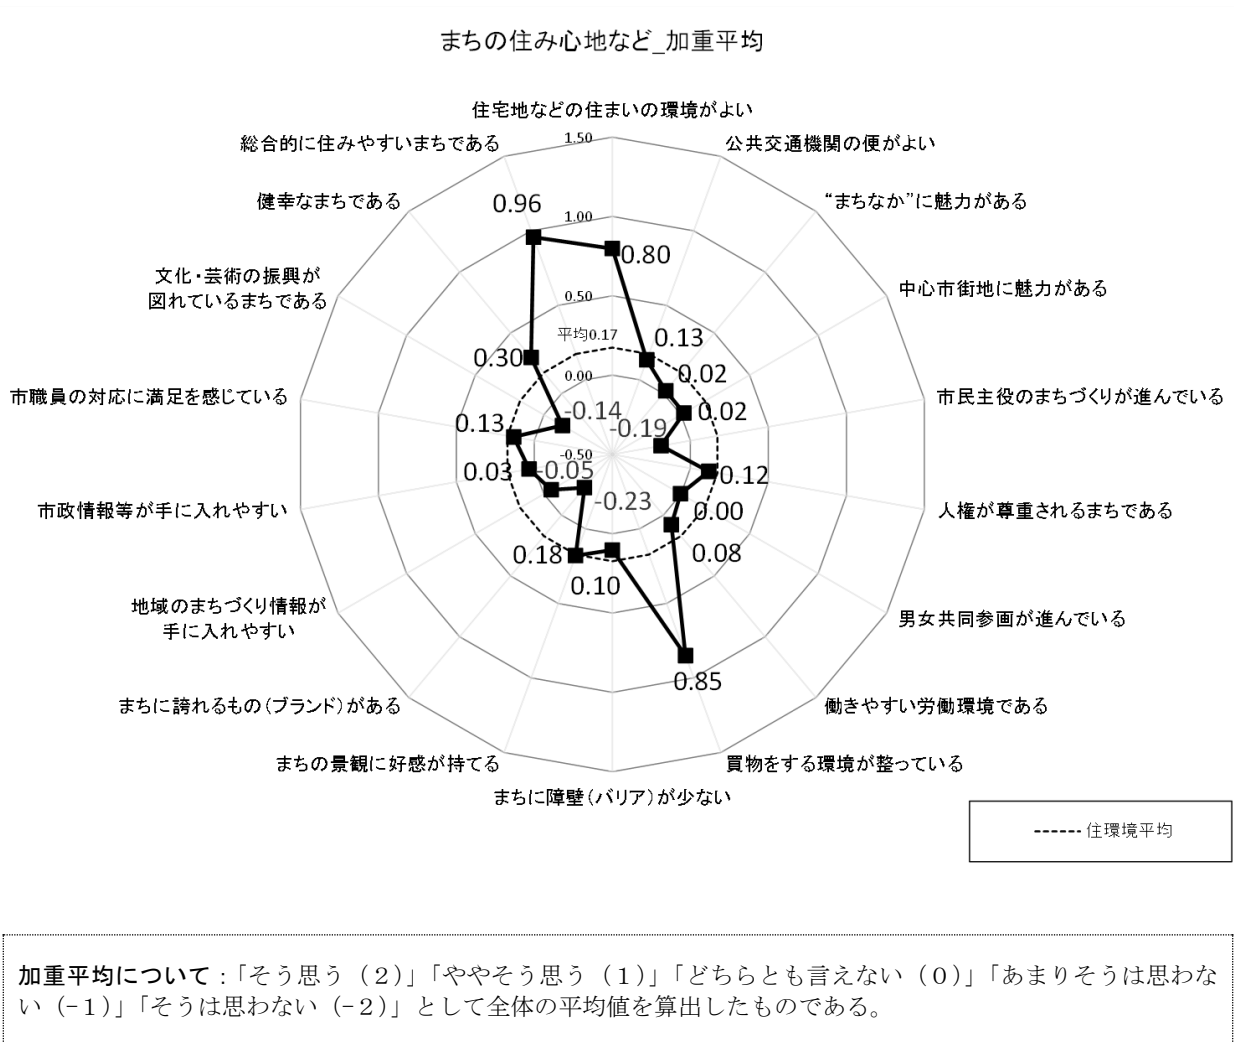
まちの住み心地など_加重平均

住宅地などの住まいの環境がよい
公共交通機関の便がよい
"まちなか"に魅力がある
中心市街地に魅力がある
市民主役のまちづくりが進んでいる
人権が尊重されるまちである
男女共同参画が進んでいる
働きやすい労働環境である
買物をする環境が整っている
まちに障壁(バリア)が少ない
まちの景観に好感が持てる
まちに誇れるもの(ブランド)がある
地域のまちづくり情報が手に入れやすい
市政情報等が手に入れやすい
市職員の対応に満足を感じている
文化・芸術の振興が図れているまちである
健幸なまちである
総合的に住みやすいまちである

1.50
1.00
0.50
平均0.17
0.00
-0.50

0.80
0.13
-0.02
0.02
-0.19
0.12
0.00
0.08
0.85
0.10
0.18
-0.23
-0.05
0.03
0.13
-0.14
0.30
0.96

------ 住環境平均

加重平均について:「そう思う(2)」「ややそう思う(1)」「どちらとも言えない(0)」「あまりそうは思わない(-1)」「そうは思わない(-2)」として全体の平均値を算出したものである。